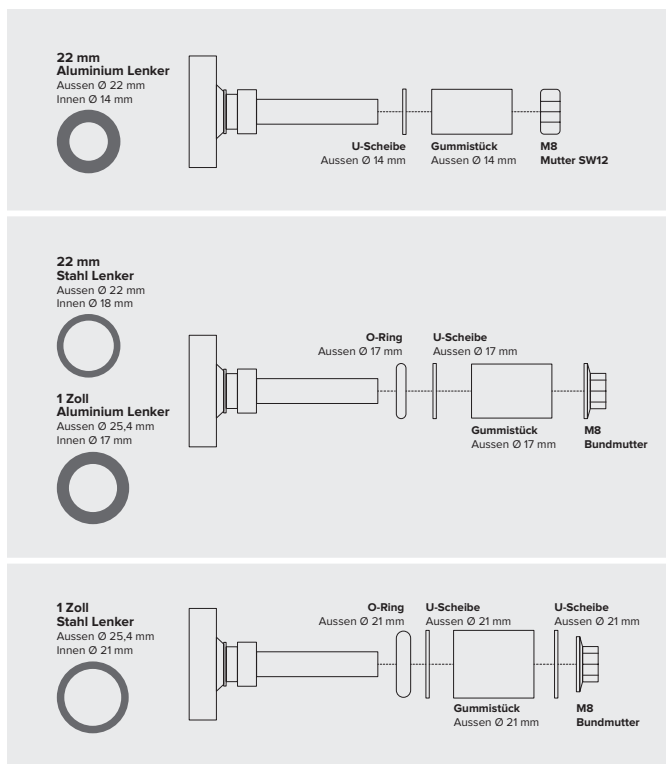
**22 mm**
**Aluminium Lenker**
Aussen Ø 22 mm
Innen Ø 14 mm

**U-Scheibe**
Aussen Ø 14 mm

**Gummistück**
Aussen Ø 14 mm

**M8**
**Mutter SW12**

**22 mm**
**Stahl Lenker**
Aussen Ø 22 mm
Innen Ø 18 mm

**1 Zoll**
**Aluminium Lenker**
Aussen Ø 25,4 mm
Innen Ø 17 mm

**O-Ring**
Aussen Ø 17 mm

**U-Scheibe**
Aussen Ø 17 mm

**Gummistück**
Aussen Ø 17 mm

**M8**
**Bundmutter**

**1 Zoll**
**Stahl Lenker**
Aussen Ø 25,4 mm
Innen Ø 21 mm

**O-Ring**
Aussen Ø 21 mm

**U-Scheibe**
Aussen Ø 21 mm

**Gummistück**
Aussen Ø 21 mm

**U-Scheibe**
Aussen Ø 21 mm

**M8**
**Bundmutter**